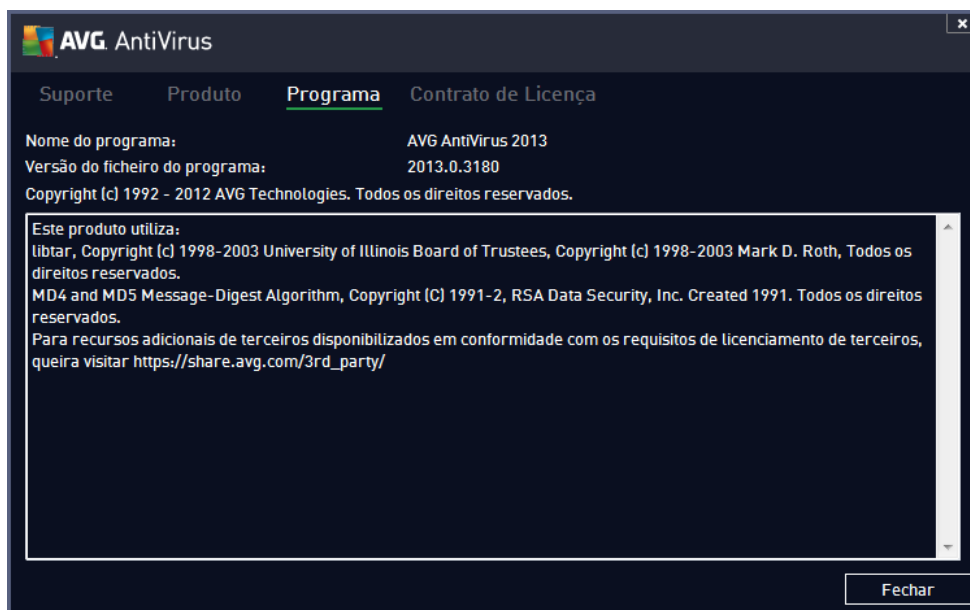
AVG. AntiVirus

Suporte Produto Programa Contrato de Licença

| Nome do programa: | AVG AntiVirus 2013 |
|---|---|
| Versão do ficheiro do programa: | 2013.0.3180 |

Copyright (c) 1992 - 2012 AVG Technologies. Todos os direitos reservados.

Este produto utiliza:
libtar, Copyright (c) 1998-2003 University of Illinois Board of Trustees, Copyright (c) 1998-2003 Mark D. Roth, Todos os direitos reservados.
MD4 and MD5 Message-Digest Algorithm, Copyright (C) 1991-2, RSA Data Security, Inc. Created 1991. Todos os direitos reservados.
Para recursos adicionais de terceiros disponibilizados em conformidade com os requisitos de licenciamento de terceiros, queira visitar https://share.avg.com/3rd_party/

Fechar